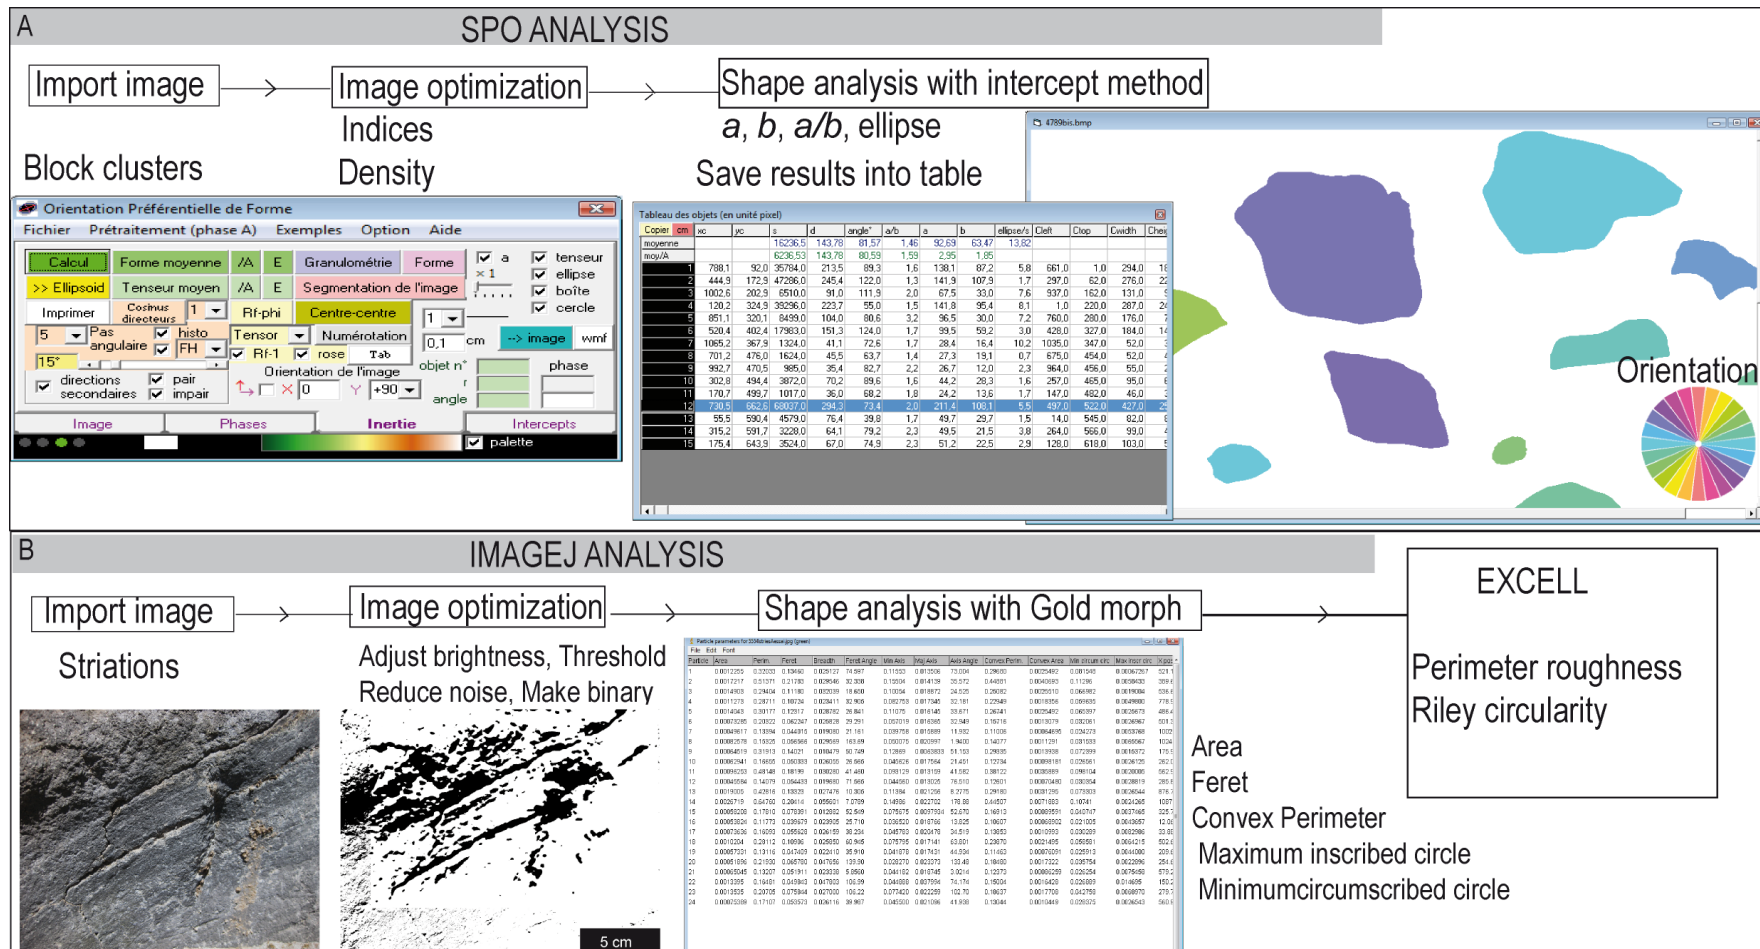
A
SPO ANALYSIS

Import image → Image optimization → Shape analysis with intercept method

Block clusters

Indices
Density

*a*, *b*, *a/b*, ellipse
Save results into table

Orientation Préférentielle de Forme
Fichier Prétraitement (phase A) Exemples Option Aide
Calcul Forme moyenne /A E Granulométrie Forme
>> Ellipsoid Tenseur moyen /A E Segmentation de l'image
Imprimer Cosinus directeurs 1 Rf-phi Centre-centre
5 Pas angulaire histo FH Tensor Numérotation
15° Rf-1 rose Tab
directions secondaires pair impair Orientation de l'image
a tenseur ellipse boîte cercle
1 0,1 cm --> image wmf
objet n° phase angle
+90
Image Phases Inertie Intercepts
palette

Tableau des objets (en unité pixel)
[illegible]

4789bis.bmp
Orientation

B
IMAGEJ ANALYSIS

Import image → Image optimization → Shape analysis with Gold morph → EXCELL

Striations

Adjust brightness, Threshold
Reduce noise, Make binary

5 cm

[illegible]

Area
Feret
Convex Perimeter
Maximum inscribed circle
Minimumcircumscribed circle

Perimeter roughness
Riley circularity